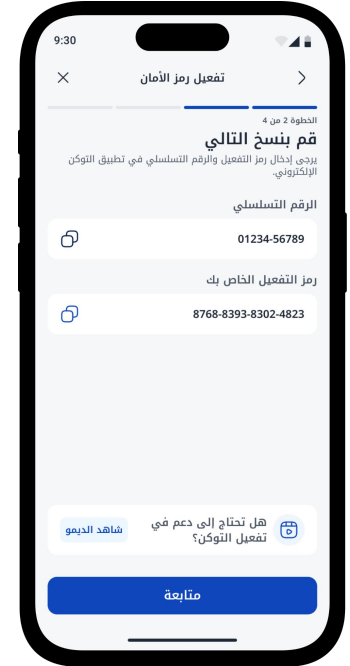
9:30

تفعيل رمز الأمان

الخطوة 2 من 4

قم بنسخ التالي

يرجى إدخال رمز التفعيل والرقم التسلسلي في تطبيق التوكن الإلكتروني.

الرقم التسلسلي

01234-56789

رمز التفعيل الخاص بك

8768-8393-8302-4823

هل تحتاج إلى دعم في تفعيل التوكن؟

شاهد الديمو

متابعة